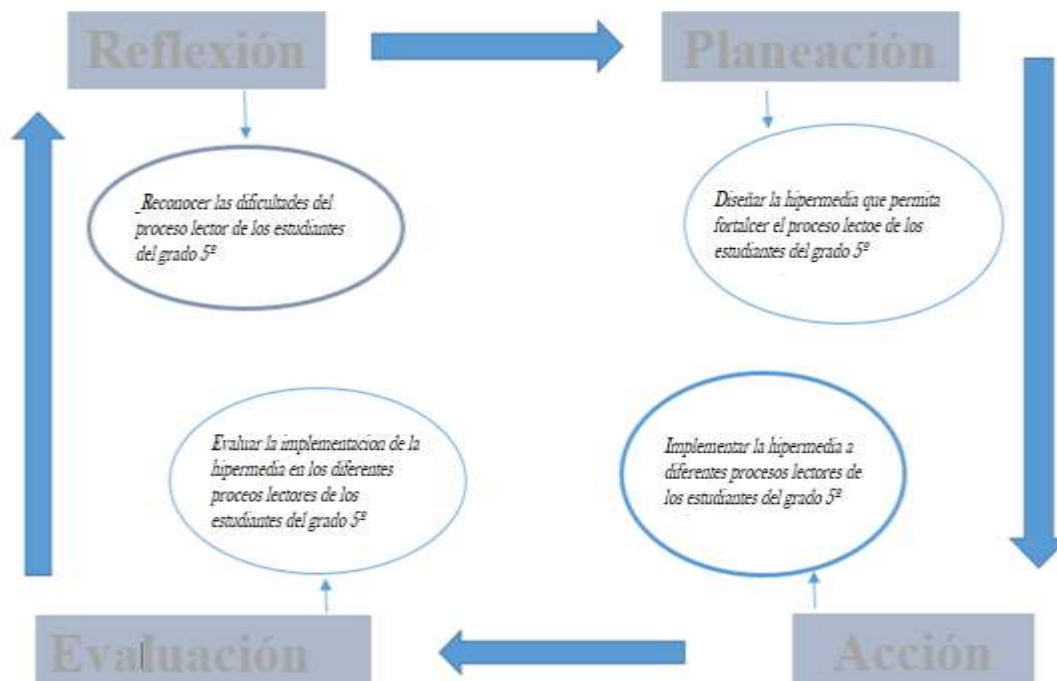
Reflexión

Planeación

_Reconocer las dificultades del proceso lector de los estudiantes del grado 5º

Diseñar la hipermedia que permita fortalcer el proceso lectoe de los estudiantes del grado 5º

Evaluar la implementacion de la hipermedia en los diferentes proceos lectores de los estudiantes del grado 5º

Implementar la hipermedia a diferentes procesos lectores de los estudiantes del grado 5º

Evaluación

Acción